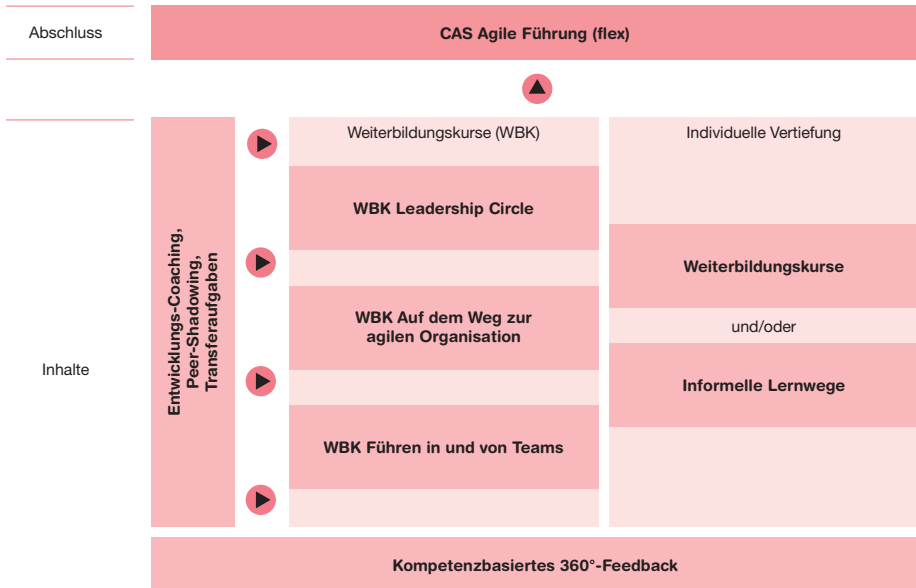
Abschluss

CAS Agile Führung (flex)

Inhalte

Entwicklungs-Coaching, Peer-Shadowing, Transferaufgaben

Weiterbildungskurse (WBK)

WBK Leadership Circle

WBK Auf dem Weg zur agilen Organisation

WBK Führen in und von Teams

Individuelle Vertiefung

Weiterbildungskurse

und/oder

Informelle Lernwege

Kompetenzbasiertes 360°-Feedback